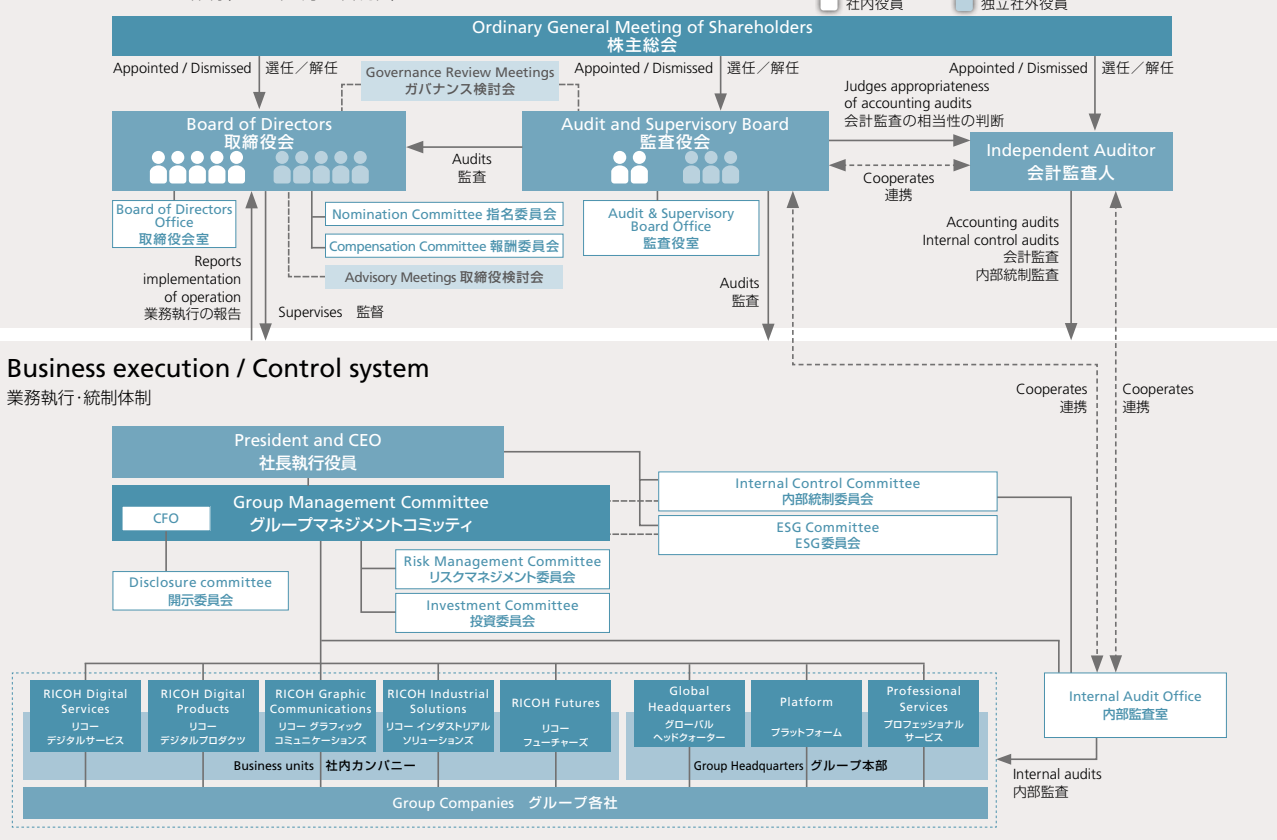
社内役員　独立社外役員

Ordinary General Meeting of Shareholders
株主総会

Appointed / Dismissed 選任／解任

Governance Review Meetings
ガバナンス検討会

Appointed / Dismissed 選任／解任

Appointed / Dismissed 選任／解任

Judges appropriateness of accounting audits
会計監査の相当性の判断

Board of Directors
取締役会

Audits
監査

Audit and Supervisory Board
監査役会

Independent Auditor
会計監査人

Cooperates
連携

Board of Directors Office
取締役会室

Nomination Committee 指名委員会

Compensation Committee 報酬委員会

Advisory Meetings 取締役検討会

Audit & Supervisory Board Office
監査役室

Accounting audits
Internal control audits
会計監査
内部統制監査

Reports implementation of operation
業務執行の報告

Supervises 監督

Audits
監査

Business execution / Control system
業務執行·統制体制

Cooperates
連携

Cooperates
連携

President and CEO
社長執行役員

Group Management Committee
グループマネジメントコミッティ

CFO

Internal Control Committee
内部統制委員会

ESG Committee
ESG委員会

Risk Management Committee
リスクマネジメント委員会

Disclosure committee
開示委員会

Investment Committee
投資委員会

RICOH Digital Services
リコー デジタルサービス

RICOH Digital Products
リコー デジタルプロダクツ

RICOH Graphic Communications
リコー グラフィック コミュニケーションズ

RICOH Industrial Solutions
リコー インダストリアル ソリューションズ

RICOH Futures
リコー フューチャーズ

Global Headquarters
グローバル ヘッドクォーター

Platform
プラットフォーム

Professional Services
プロフェッショナル サービス

Internal Audit Office
内部監査室

Business units 社内カンパニー

Group Headquarters グループ本部

Internal audits
内部監査

Group Companies グループ各社